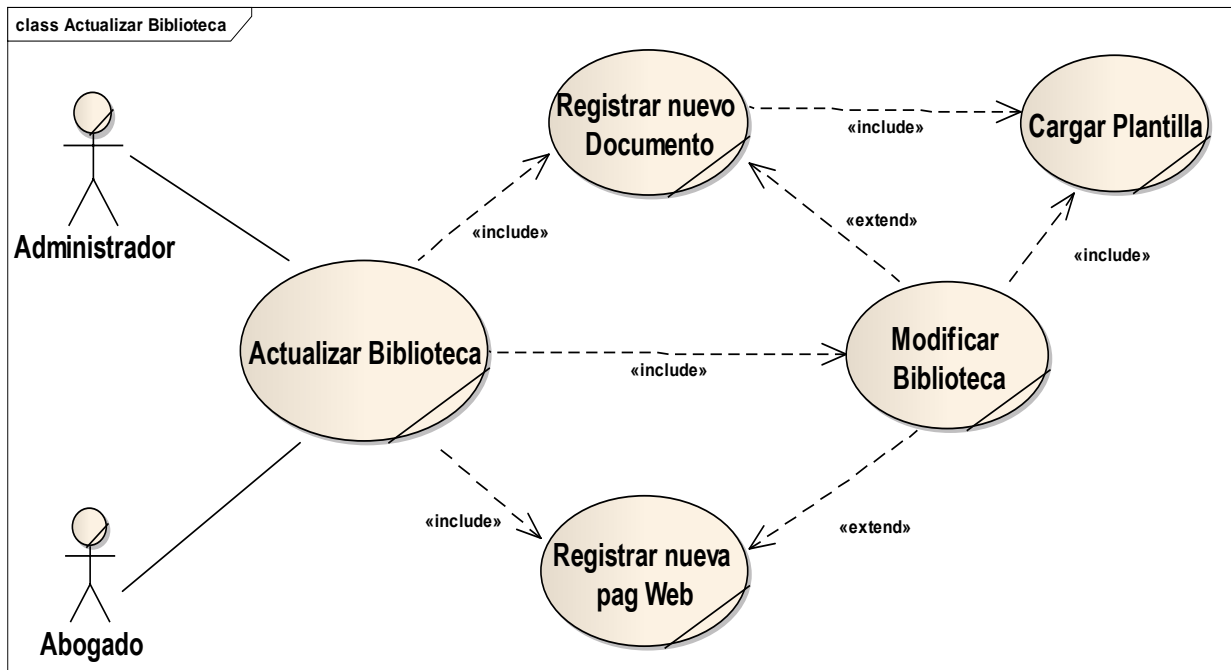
class Actualizar Biblioteca

Registrar nuevo Documento

«include»

Cargar Plantilla

Administrador

«include»

«extend»

«include»

Actualizar Biblioteca

«include»

Modificar Biblioteca

«include»

«extend»

Registrar nueva pag Web

Abogado